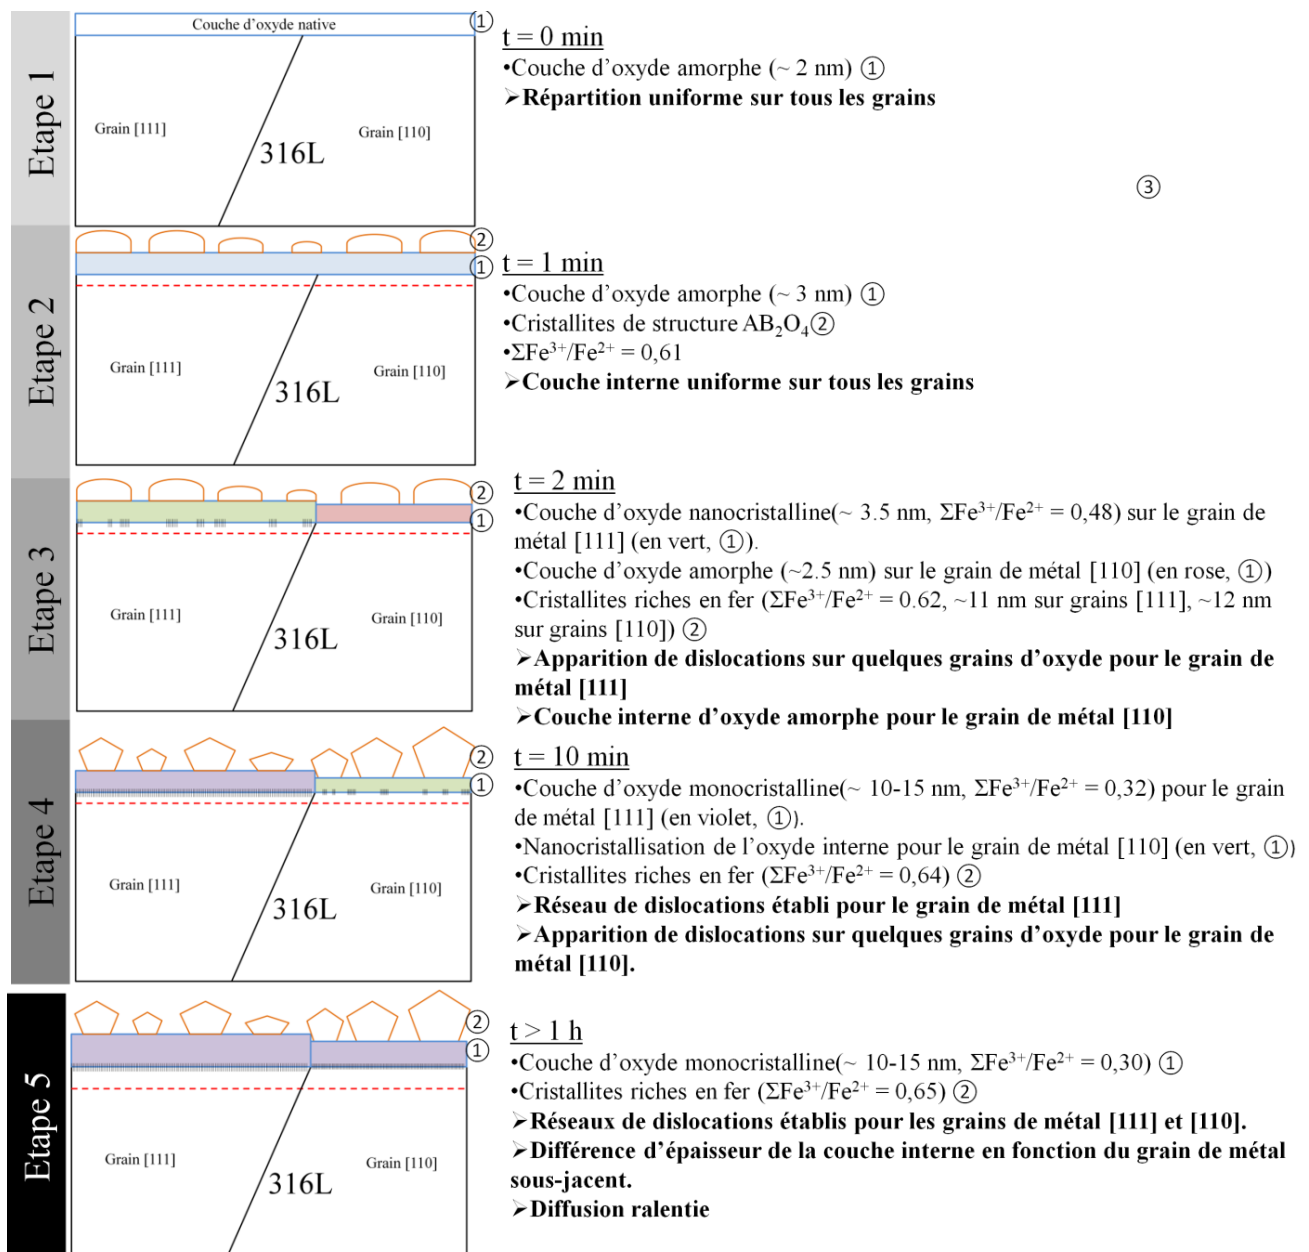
Etape 1

Couche d'oxyde native ①

Grain [111]

316L

Grain [110]

t = 0 min
•Couche d'oxyde amorphe (~ 2 nm) ①
➢Répartition uniforme sur tous les grains

③

Etape 2

②
①

Grain [111]

316L

Grain [110]

t = 1 min
•Couche d'oxyde amorphe (~ 3 nm) ①
•Cristallites de structure $AB_2O_4$②
•$\Sigma Fe^{3+}/Fe^{2+}$ = 0,61
➢Couche interne uniforme sur tous les grains

Etape 3

②
①

Grain [111]

316L

Grain [110]

t = 2 min
•Couche d'oxyde nanocristalline(~ 3.5 nm, $\Sigma Fe^{3+}/Fe^{2+}$ = 0,48) sur le grain de métal [111] (en vert, ①).
•Couche d'oxyde amorphe (~2.5 nm) sur le grain de métal [110] (en rose, ①)
•Cristallites riches en fer ($\Sigma Fe^{3+}/Fe^{2+}$ = 0.62, ~11 nm sur grains [111], ~12 nm sur grains [110]) ②
➢Apparition de dislocations sur quelques grains d'oxyde pour le grain de métal [111]
➢Couche interne d'oxyde amorphe pour le grain de métal [110]

Etape 4

②
①

Grain [111]

316L

Grain [110]

t = 10 min
•Couche d'oxyde monocristalline(~ 10-15 nm, $\Sigma Fe^{3+}/Fe^{2+}$ = 0,32) pour le grain de métal [111] (en violet, ①).
•Nanocristallisation de l'oxyde interne pour le grain de métal [110] (en vert, ①)
•Cristallites riches en fer ($\Sigma Fe^{3+}/Fe^{2+}$ = 0,64) ②
➢Réseau de dislocations établi pour le grain de métal [111]
➢Apparition de dislocations sur quelques grains d'oxyde pour le grain de métal [110].

Etape 5

②
①

Grain [111]

316L

Grain [110]

t > 1 h
•Couche d'oxyde monocristalline(~ 10-15 nm, $\Sigma Fe^{3+}/Fe^{2+}$ = 0,30) ①
•Cristallites riches en fer ($\Sigma Fe^{3+}/Fe^{2+}$ = 0,65) ②
➢Réseaux de dislocations établis pour les grains de métal [111] et [110].
➢Différence d'épaisseur de la couche interne en fonction du grain de métal sous-jacent.
➢Diffusion ralentie